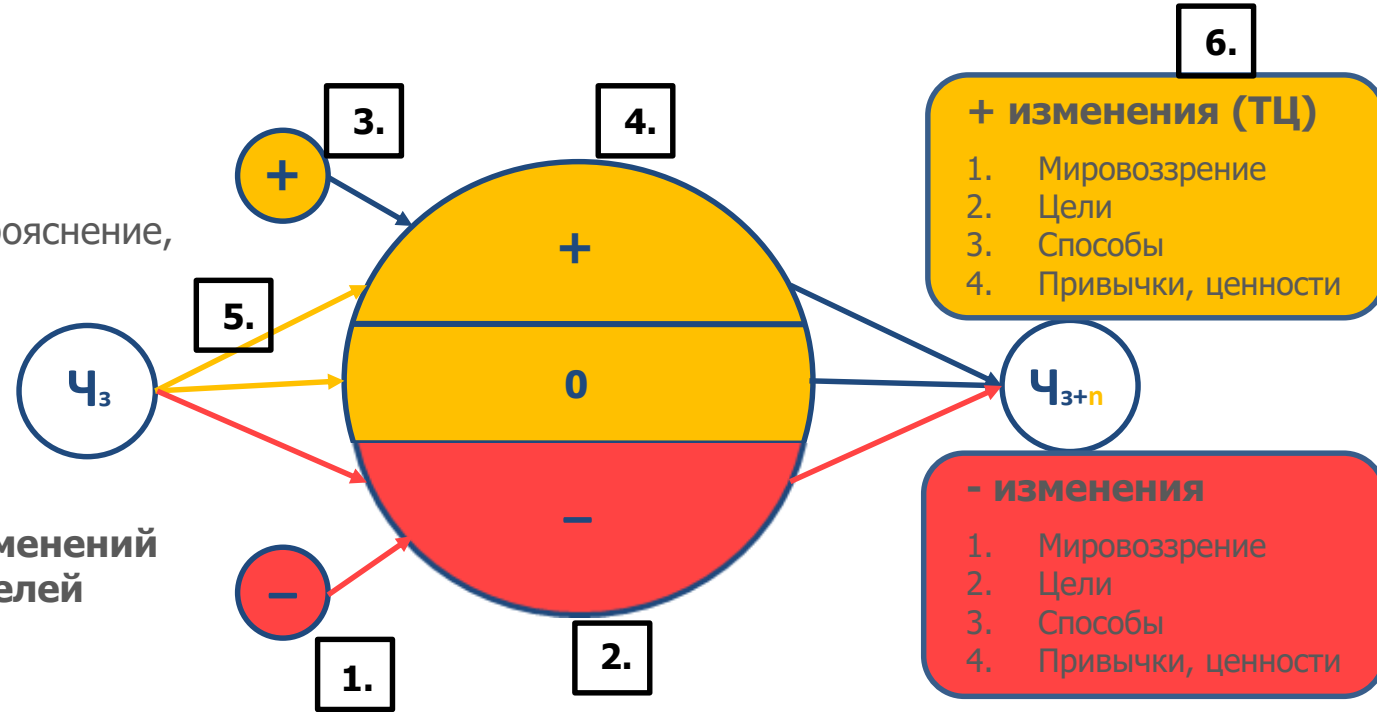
6.

+ изменения (ТЦ)

1. Мировоззрение
2. Цели
3. Способы
4. Привычки, ценности

3.

4.

+

ояснение,

5.

Чз

+

0

–

Чз+n

- изменения

1. Мировоззрение
2. Цели
3. Способы
4. Привычки, ценности

менений
елей

–

1.

2.